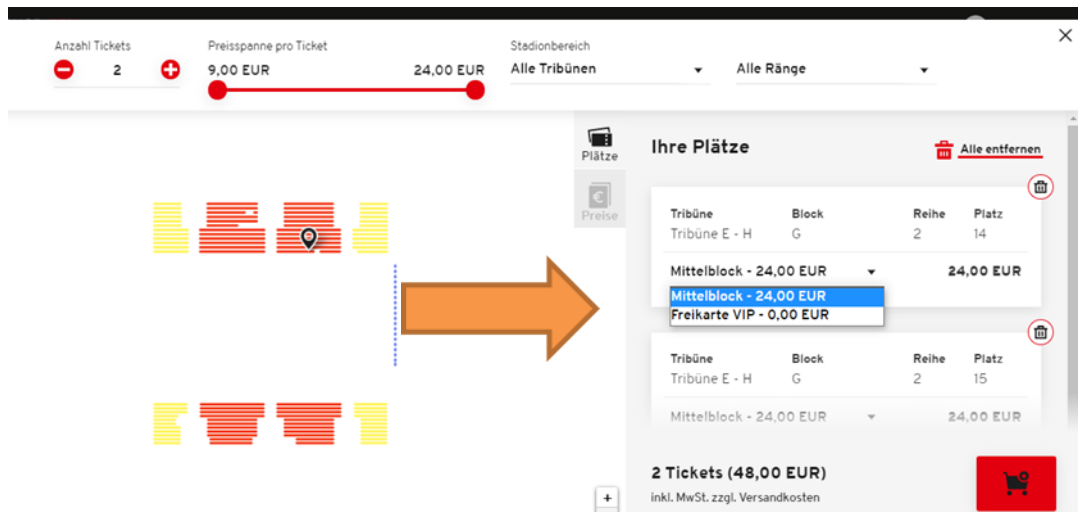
Anzahl Tickets
2

Preisspanne pro Ticket
9,00 EUR
24,00 EUR

Stadionbereich
Alle Tribünen

Alle Ränge

Plätze
Preise

Ihre Plätze

Alle entfernen

| Tribüne | Block | Reihe | Platz |
|---|---|---|---|
| Tribüne E - H | G | 2 | 14 |

Mittelblock - 24,00 EUR
24,00 EUR

Mittelblock - 24,00 EUR
Freikarte VIP - 0,00 EUR

| Tribüne | Block | Reihe | Platz |
|---|---|---|---|
| Tribüne E - H | G | 2 | 15 |

Mittelblock - 24,00 EUR
24,00 EUR

2 Tickets (48,00 EUR)
inkl. MwSt. zzgl. Versandkosten

+